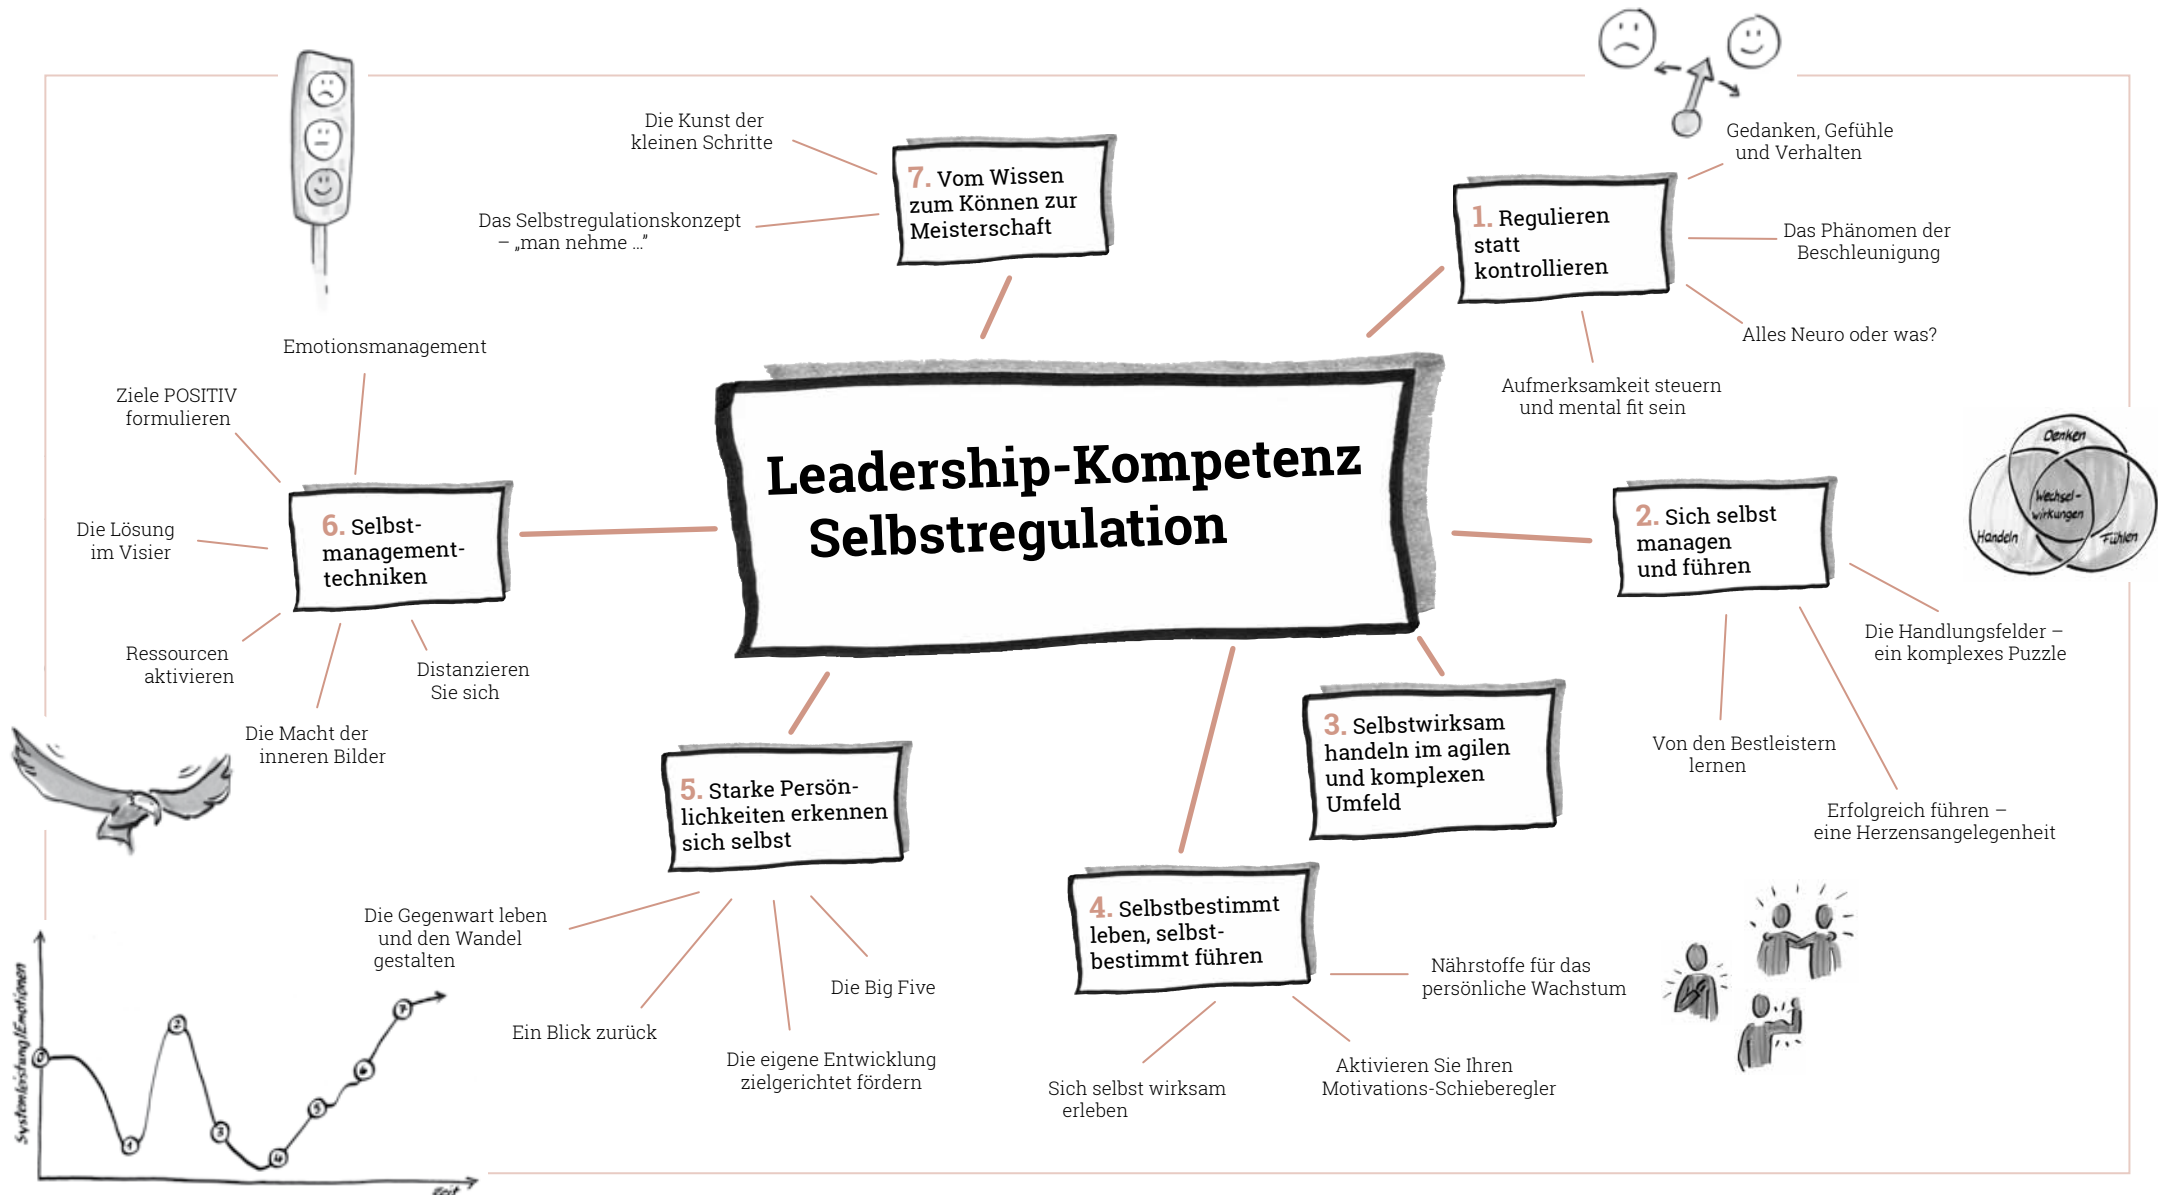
Leadership-Kompetenz Selbstregulation

1. Regulieren statt kontrollieren

Gedanken, Gefühle und Verhalten

Das Phänomen der Beschleunigung

Alles Neuro oder was?

Aufmerksamkeit steuern und mental fit sein

2. Sich selbst managen und führen

Denken

Wechsel-wirkungen

Handeln

Fühlen

Die Handlungsfelder – ein komplexes Puzzle

Von den Bestleistern lernen

Erfolgreich führen – eine Herzensangelegenheit

3. Selbstwirksam handeln im agilen und komplexen Umfeld

4. Selbstbestimmt leben, selbstbestimmt führen

Nährstoffe für das persönliche Wachstum

Aktivieren Sie Ihren Motivations-Schieberegler

Sich selbst wirksam erleben

5. Starke Persönlichkeiten erkennen sich selbst

Die Gegenwart leben und den Wandel gestalten

Ein Blick zurück

Die eigene Entwicklung zielgerichtet fördern

Die Big Five

6. Selbstmanagementtechniken

Emotionsmanagement

Ziele POSITIV formulieren

Die Lösung im Visier

Ressourcen aktivieren

Die Macht der inneren Bilder

Distanzieren Sie sich

7. Vom Wissen zum Können zur Meisterschaft

Die Kunst der kleinen Schritte

Das Selbstregulationskonzept – „man nehme …"

Systemleistung/Emotionen

Zeit